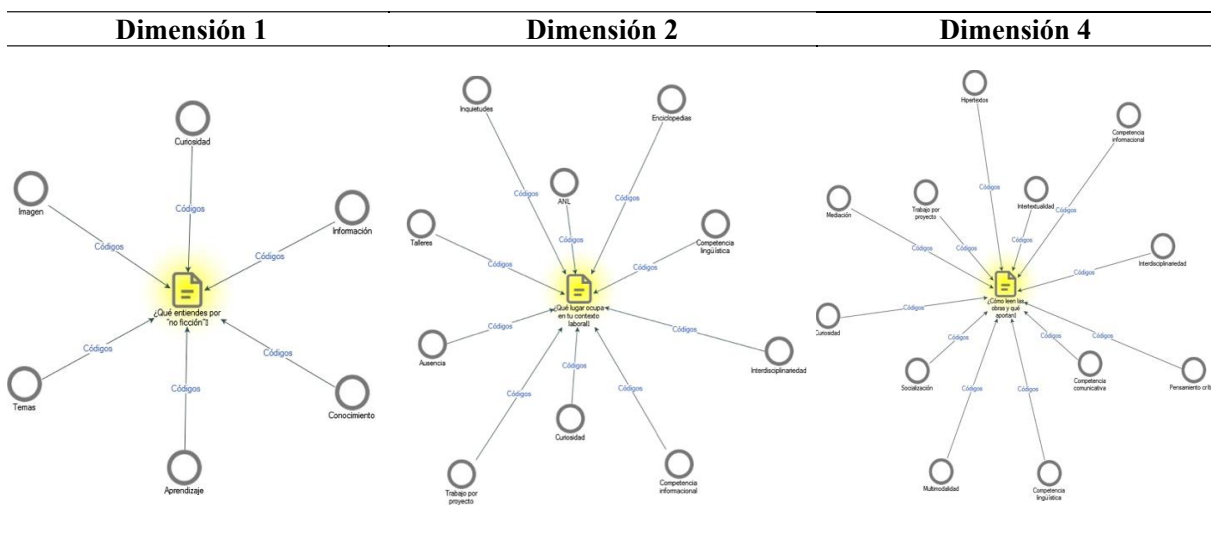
| Dimensión 1 | Dimensión 2 | Dimensión 4 |
|---|---|---|
| | | |

Curiosidad
Imagen
Códigos
Códigos
Información
Códigos
¿Qué entiendes por "no ficción"?
Códigos
Códigos
Temas
Códigos
Conocimiento
Aprendizaje

Inquietudes
Enciclopedias
Códigos
ANL
Códigos
Códigos
Talleres
Competencia lingüística
Códigos
Códigos
Códigos
¿Qué lugar ocupa en tu contexto laboral?
Códigos
Códigos
Ausencia
Interdisciplinariedad
Códigos
Códigos
Códigos
Curiosidad
Competencia informacional
Trabajo por proyecto

Hipertextos
Competencia informacional
Códigos
Mediación
Trabajo por proyecto
Intertextualidad
Códigos
Códigos
Códigos
Códigos
Interdisciplinariedad
Códigos
Códigos
¿Cómo leen las obras y qué aportan?
Curiosidad
Códigos
Códigos
Códigos
Códigos
Socialización
Competencia comunicativa
Pensamiento crít
Códigos
Códigos
Multimodalidad
Competencia lingüística